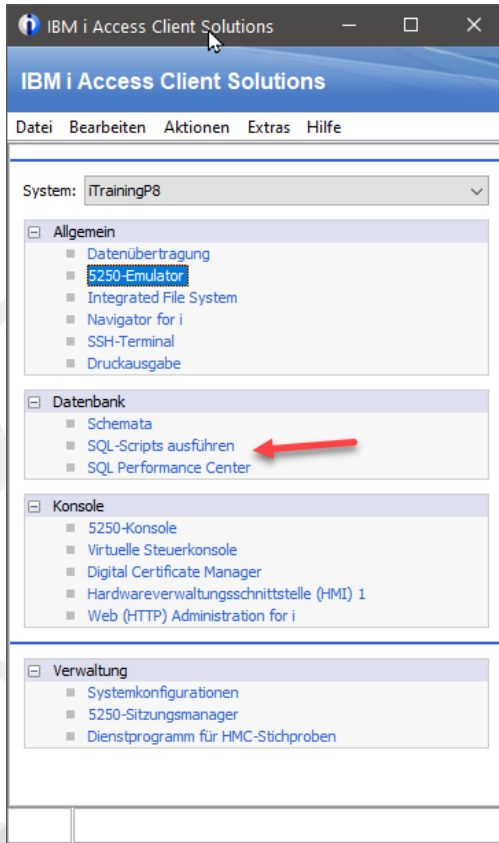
IBM i Access Client Solutions

IBM i Access Client Solutions

Datei Bearbeiten Aktionen Extras Hilfe

System: iTrainingP8

Allgemein
Datenübertragung
5250-Emulator
Integrated File System
Navigator for i
SSH-Terminal
Druckausgabe

Datenbank
Schemata
SQL-Scripts ausführen
SQL Performance Center

Konsole
5250-Konsole
Virtuelle Steuerkonsole
Digital Certificate Manager
Hardwareverwaltungsschnittstelle (HMI) 1
Web (HTTP) Administration for i

Verwaltung
Systemkonfigurationen
5250-Sitzungsmanager
Dienstprogramm für HMC-Stichproben